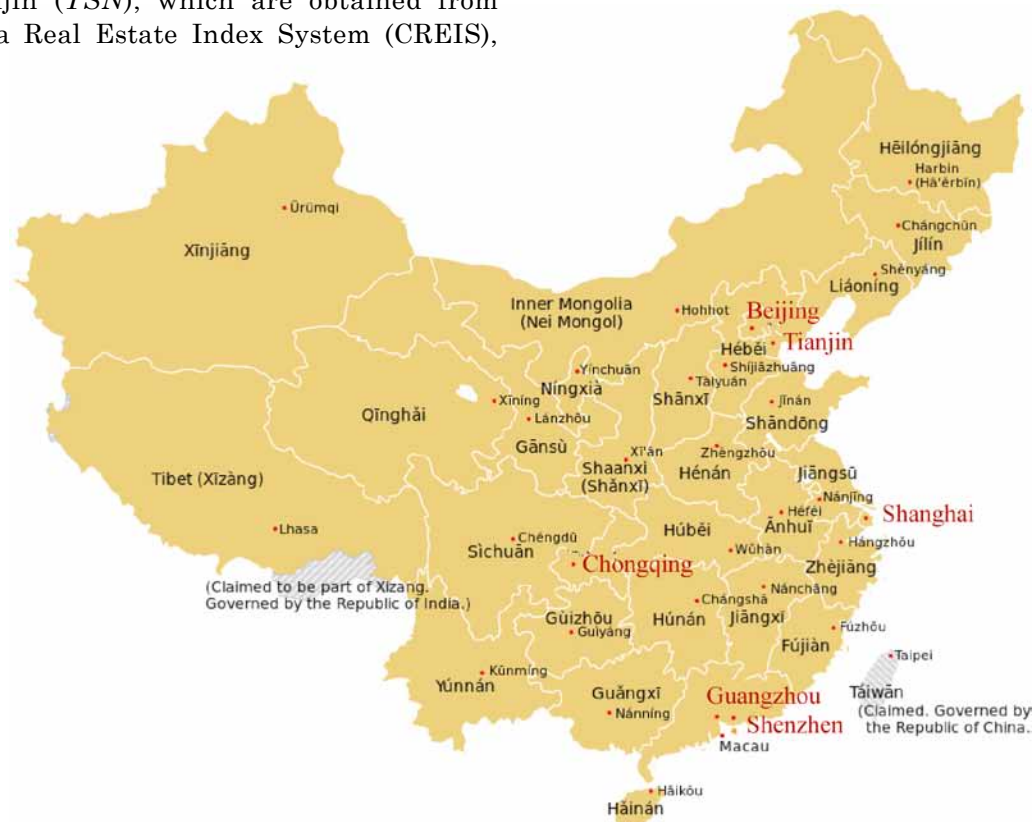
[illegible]jin ($TSN$), which are obtained from
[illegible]a Real Estate Index System (CREIS),

Hēilóngjiāng
Harbin (Hā'ěrbīn)
Chángchūn
Jílín
Shěnyáng
Liáoníng
Ürümqi
Xīnjiāng
Inner Mongolia (Nei Mongol)
Hohhot
Beijing
Tianjin
Héběi
Shíjiāzhuāng
Yínchuān
Tàiyuán
Níngxià
Xīníng
Lánzhōu
Qīnghǎi
Shānxī
Jǐnán
Shāndōng
Gānsù
Xī'ān
Zhèngzhōu
Shaanxi (Shǎnxī)
Hénán
Jiāngsū
Tibet (Xīzàng)
Nánjīng
Héféi
Ānhuī
Shanghai
Lhasa
Chéngdū
Húběi
Sìchuān
Wǔhàn
Hángzhōu
Chongqing
Zhèjiāng
(Claimed to be part of Xizang. Governed by the Republic of India.)
Nánchāng
Chángshā
Guìzhōu
Guìyáng
Húnán
Jiāngxī
Fúzhōu
Fújiàn
Taipei
Kūnmíng
Yúnnán
Guǎngxī
Nánníng
Guangzhou
Shenzhen
Macau
Táiwān
(Claimed. Governed by the Republic of China.)
Hǎikǒu
Hǎinán